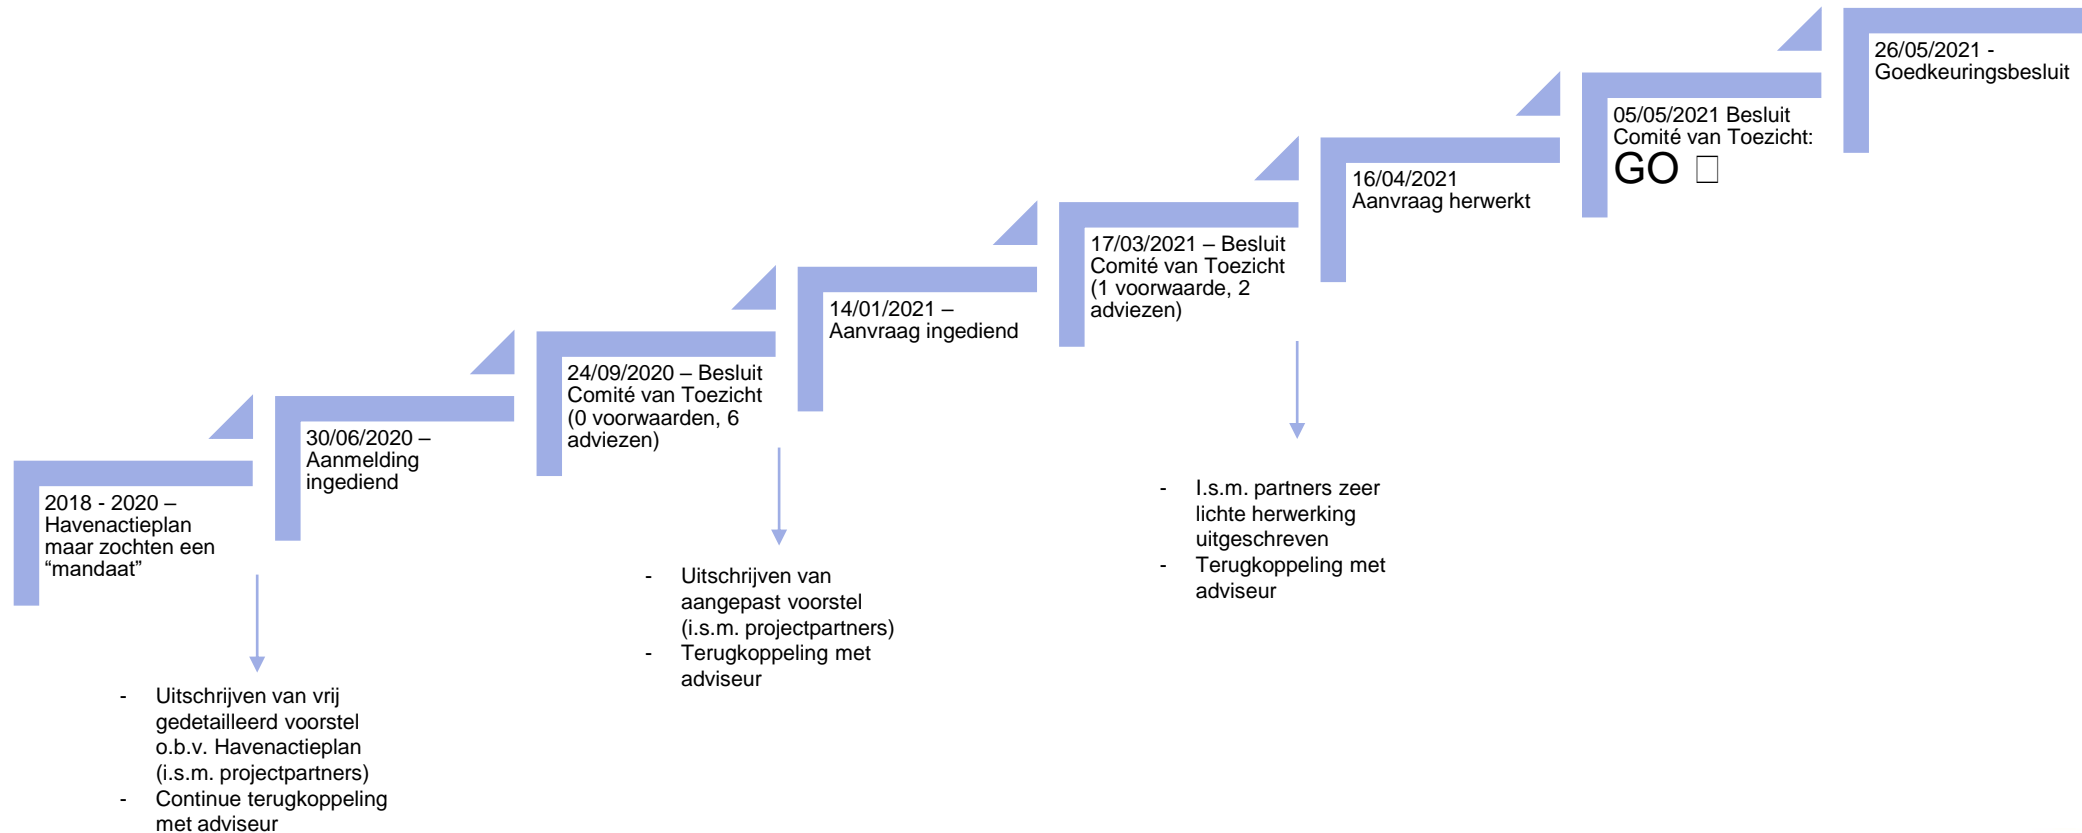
2018 - 2020 – Havenactieplan maar zochten een “mandaat”

- Uitschrijven van vrij gedetailleerd voorstel o.b.v. Havenactieplan (i.s.m. projectpartners)
- Continue terugkoppeling met adviseur

30/06/2020 – Aanmelding ingediend

24/09/2020 – Besluit Comité van Toezicht (0 voorwaarden, 6 adviezen)

- Uitschrijven van aangepast voorstel (i.s.m. projectpartners)
- Terugkoppeling met adviseur

14/01/2021 – Aanvraag ingediend

17/03/2021 – Besluit Comité van Toezicht (1 voorwaarde, 2 adviezen)

- I.s.m. partners zeer lichte herwerking uitgeschreven
- Terugkoppeling met adviseur

16/04/2021 Aanvraag herwerkt

05/05/2021 Besluit Comité van Toezicht: GO □

26/05/2021 - Goedkeuringsbesluit